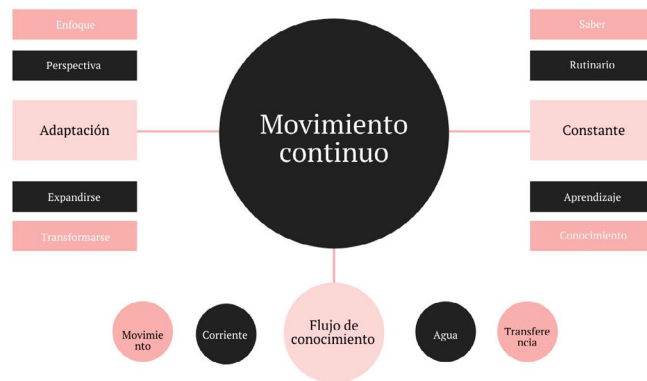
Enfoque

Perspectiva

Adaptación

Expandirse

Transformarse

Movimiento continuo

Saber

Rutinario

Constante

Aprendizaje

Conocimiento

Movimiento

Corriente

Flujo de conocimiento

Agua

Transferencia